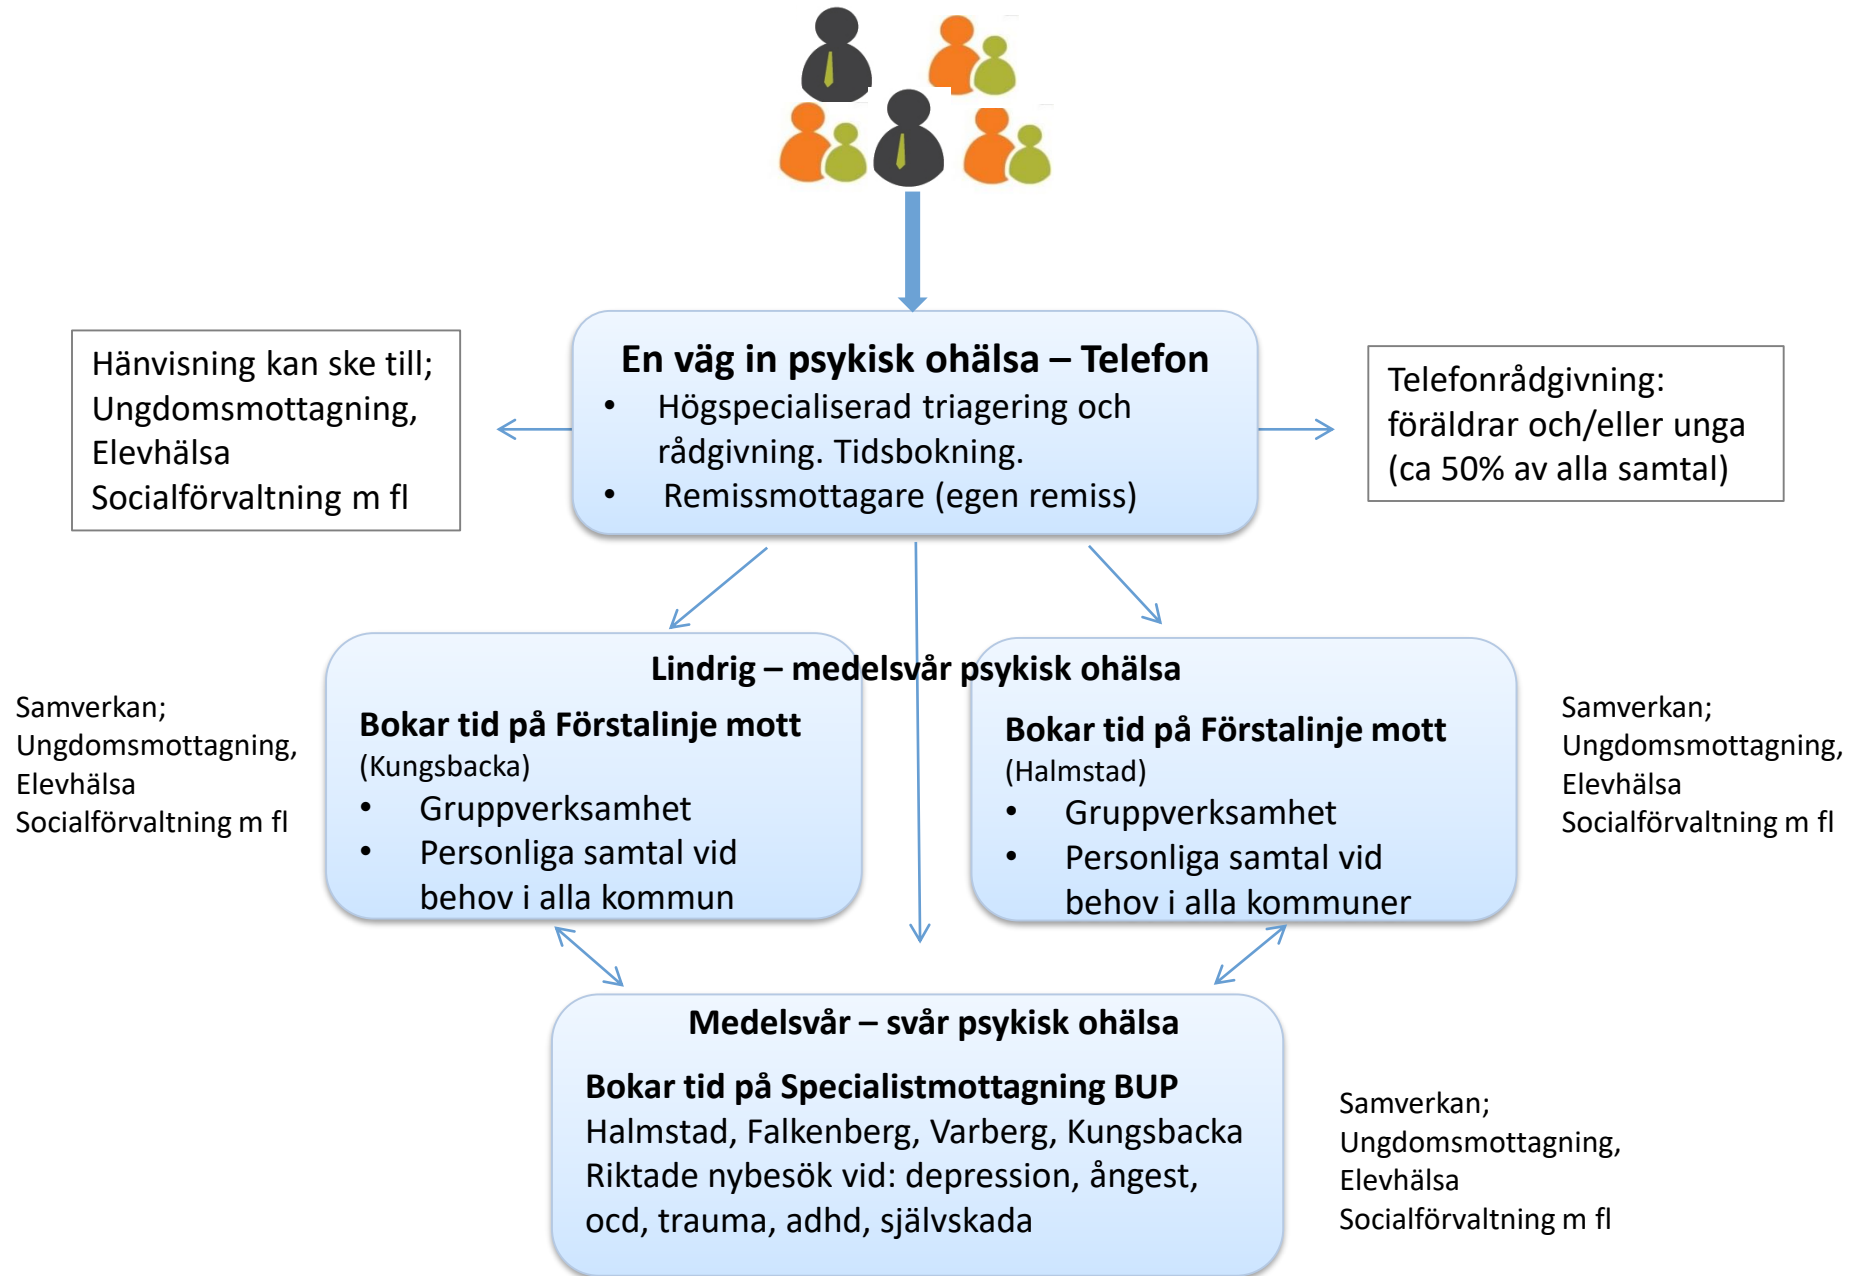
Hänvisning kan ske till; Ungdomsmottagning, Elevhälsa Socialförvaltning m fl

En väg in psykisk ohälsa – Telefon

- Högspecialiserad triagering och rådgivning. Tidsbokning.
- Remissmottagare (egen remiss)

Telefonrådgivning: föräldrar och/eller unga (ca 50% av alla samtal)

Samverkan; Ungdomsmottagning, Elevhälsa Socialförvaltning m fl

Lindrig – medelsvår psykisk ohälsa

Bokar tid på Förstalinje mott (Kungsbacka)

- Gruppverksamhet
- Personliga samtal vid behov i alla kommun

Bokar tid på Förstalinje mott (Halmstad)

- Gruppverksamhet
- Personliga samtal vid behov i alla kommuner

Samverkan; Ungdomsmottagning, Elevhälsa Socialförvaltning m fl

Medelsvår – svår psykisk ohälsa

Bokar tid på Specialistmottagning BUP
Halmstad, Falkenberg, Varberg, Kungsbacka
Riktade nybesök vid: depression, ångest, ocd, trauma, adhd, självskada

Samverkan; Ungdomsmottagning, Elevhälsa Socialförvaltning m fl